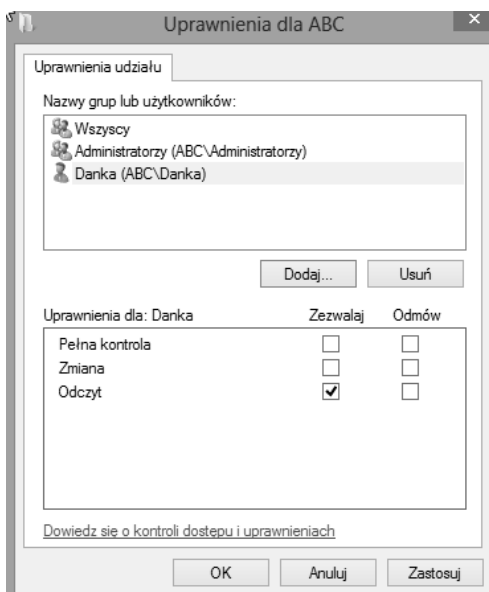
Uprawnienia dla ABC

Uprawnienia udziału

Nazwy grup lub użytkowników:

Wszyscy
Administratorzy (ABC\Administratorzy)
Danka (ABC\Danka)

Dodaj... Usuń

| Uprawnienia dla: Danka | Zezwalaj | Odmów |
|---|---|---|
| Pełna kontrola | ☐ | ☐ |
| Zmiana | ☐ | ☐ |
| Odczyt | ☑ | ☐ |

Dowiedz się o kontroli dostępu i uprawnieniach

OK Anuluj Zastosuj